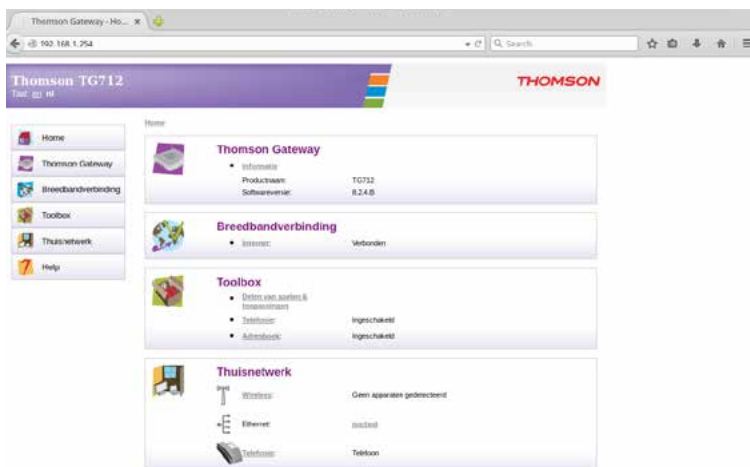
Thomson Gateway - Ho... ×

192.168.1.254

Search

Thomson TG712
Taal: en nl

THOMSON

Home
Thomson Gateway
Breedbandverbinding
Toolbox
Thuisnetwerk
Help

Home

Thomson Gateway
• Informatie
Productnaam: TG712
Softwareversie: 8.2.4.B

Breedbandverbinding
• Internet: Verbonden

Toolbox
• Delen van spelen & toepassingen
• Telefonie: Ingeschakeld
• Adresboek: Ingeschakeld

Thuisnetwerk
Wireless: Geen apparaten gedetecteerd
Ethernet: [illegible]
Telefoon: Telefoon